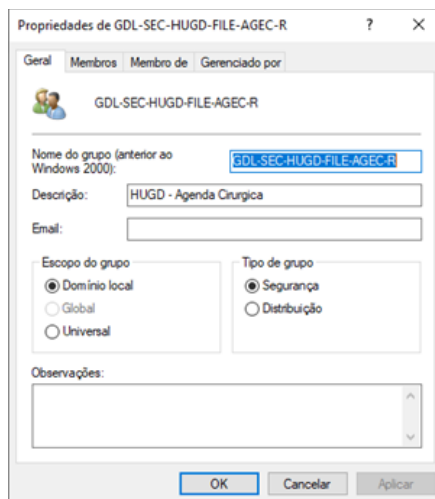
Propriedades de GDL-SEC-HUGD-FILE-AGEC-R ? ✕

Geral | Membros | Membro de | Gerenciado por

GDL-SEC-HUGD-FILE-AGEC-R

Nome do grupo (anterior ao Windows 2000): GDL-SEC-HUGD-FILE-AGEC-R

Descrição: HUGD - Agenda Cirurgica

Email:

Escopo do grupo
Domínio local
Global
Universal

Tipo de grupo
Segurança
Distribuição

Observações:

OK | Cancelar | Aplicar